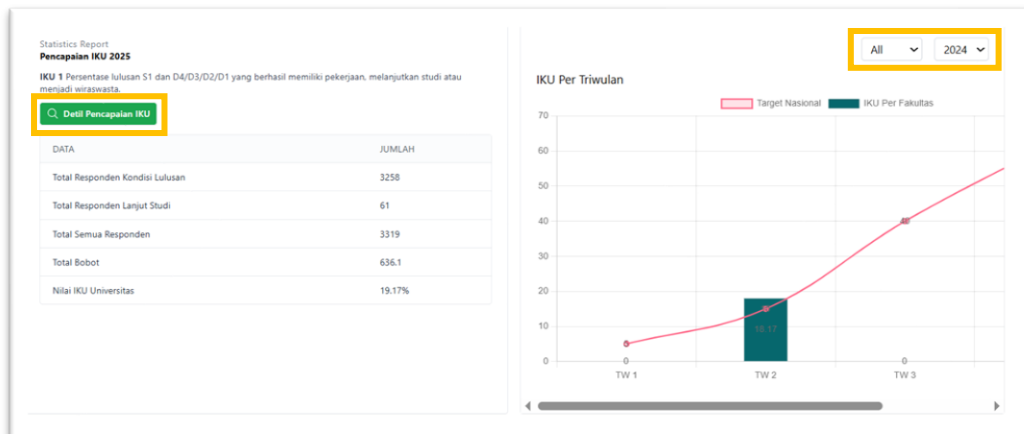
Statistics Report
Pencapaian IKU 2025

IKU 1 Persentase lulusan S1 dan D4/D3/D2/D1 yang berhasil memiliki pekerjaan, melanjutkan studi atau menjadi wiraswasta.

Detil Pencapaian IKU

| DATA | JUMLAH |
|---|---|
| Total Responden Kondisi Lulusan | 3258 |
| Total Responden Lanjut Studi | 61 |
| Total Semua Responden | 3319 |
| Total Bobot | 636.1 |
| Nilai IKU Universitas | 19.17% |

All
2024

IKU Per Triwulan

Target Nasional
IKU Per Fakultas

70
60
50
40
30
20
10
0

0
18.17
0

TW 1
TW 2
TW 3